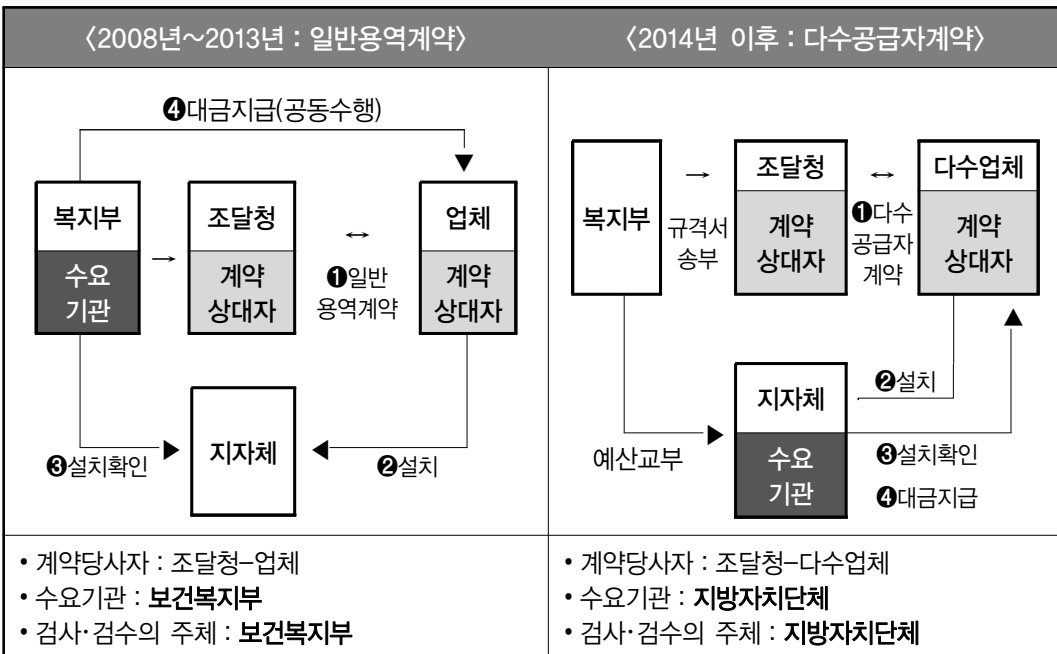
| 〈2008년~2013년 : 일반용역계약〉 | 〈2014년 이후 : 다수공급자계약〉 |
|---|---|
| ❹대금지급(공동수행) 복지부 수요 기관 → 조달청 계약 상대자 ↔ ❶일반 용역계약 업체 계약 상대자 ❸설치확인 지자체 ❷설치 | 복지부 → 규격서 송부 조달청 계약 상대자 ↔ ❶다수 공급자 계약 다수업체 계약 상대자 ❷설치 지자체 수요 기관 예산교부 ❸설치확인 ❹대금지급 |
| • 계약당사자 : 조달청-업체 • 수요기관 : **보건복지부** • 검사·검수의 주체 : **보건복지부** | • 계약당사자 : 조달청-다수업체 • 수요기관 : **지방자치단체** • 검사·검수의 주체 : **지방자치단체** |